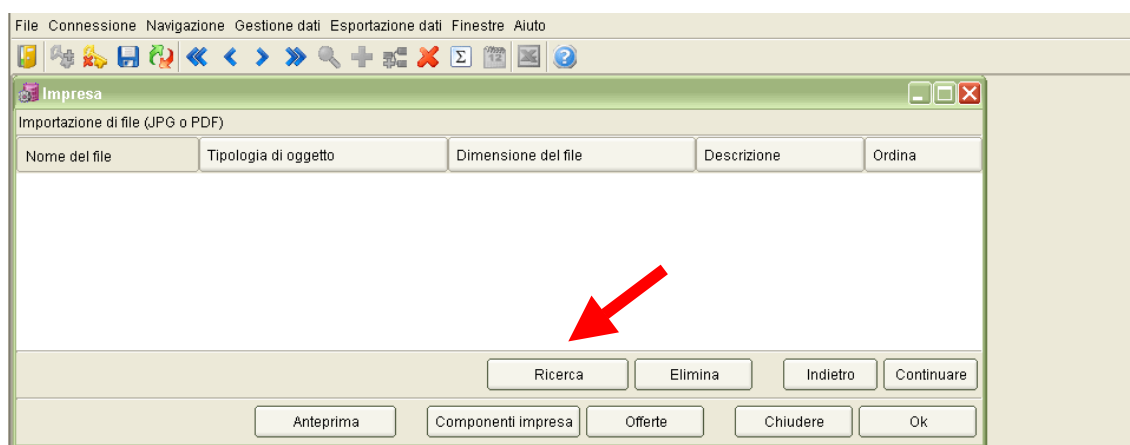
File Connessione Navigazione Gestione dati Esportazione dati Finestre Aiuto

Impresa

Importazione di file (JPG o PDF)

| Nome del file | Tipologia di oggetto | Dimensione del file | Descrizione | Ordina |
|---|---|---|---|---|

Ricerca Elimina Indietro Continuare

Anteprima Componenti impresa Offerte Chiudere Ok